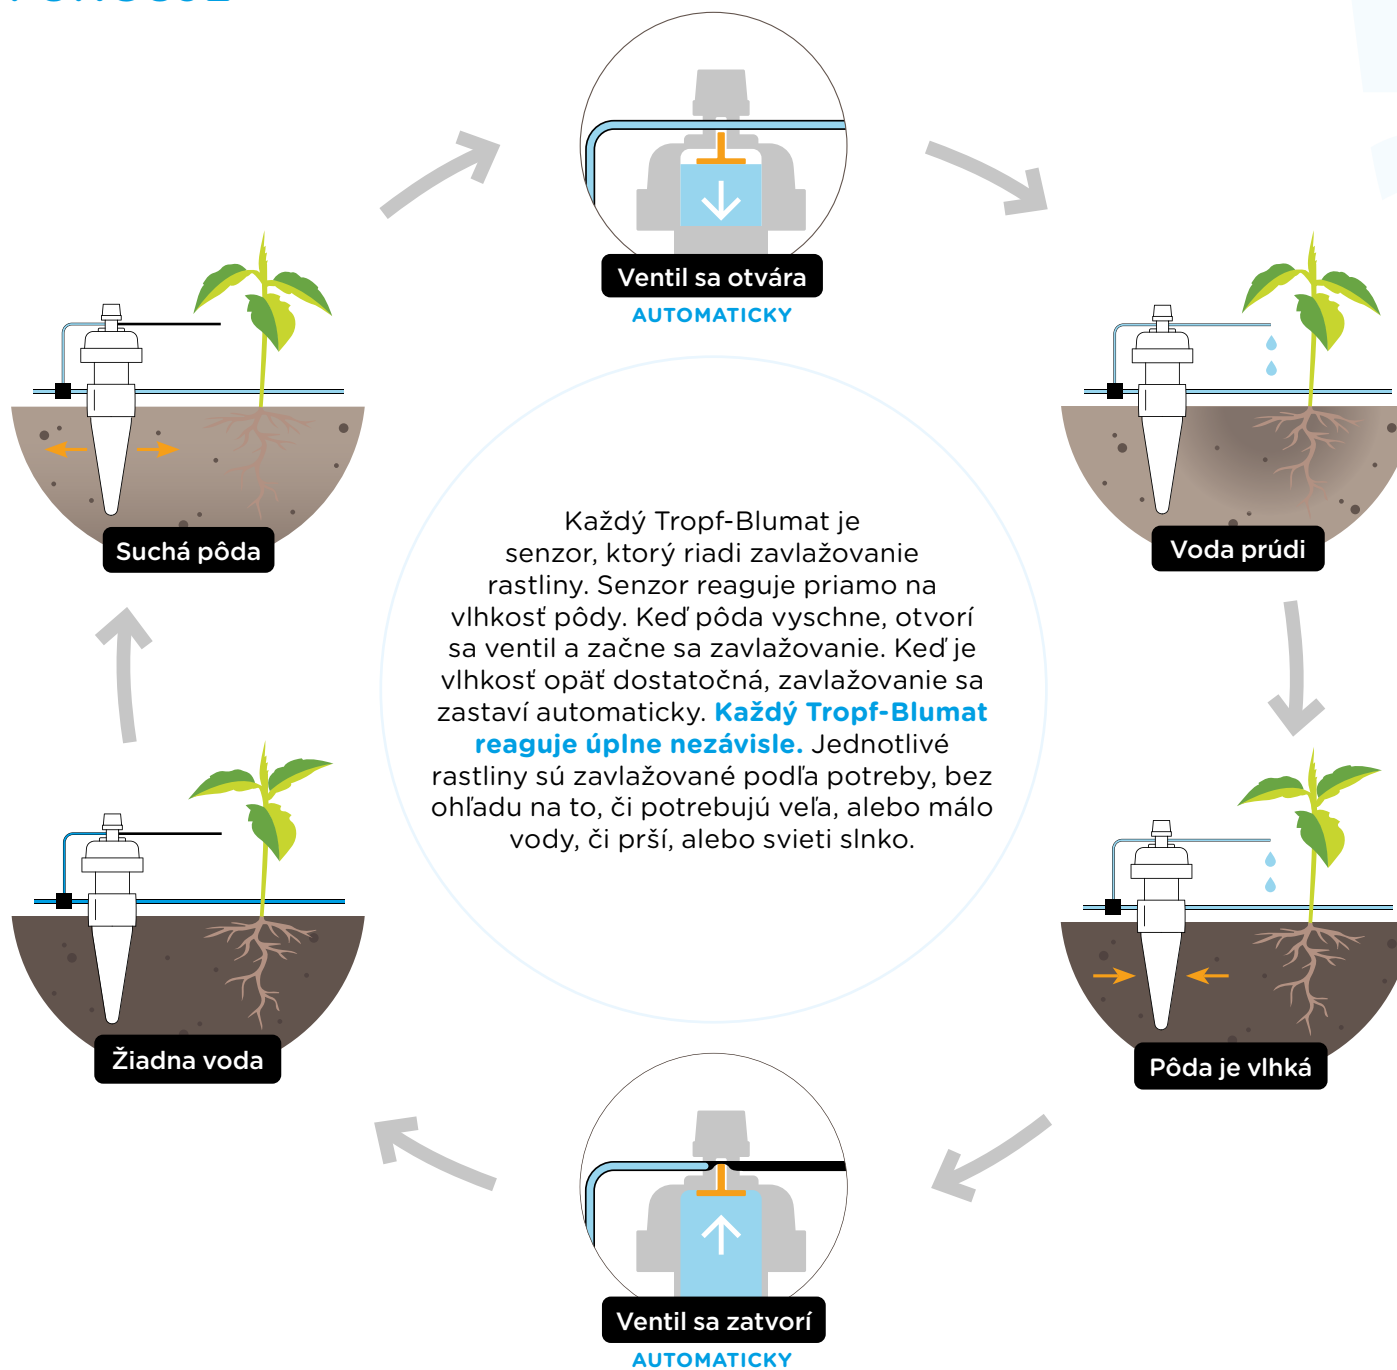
Ventil sa otvára
AUTOMATICKY

Voda prúdi

Pôda je vlhká

Ventil sa zatvorí
AUTOMATICKY

Žiadna voda

Suchá pôda

Každý Tropf-Blumat je senzor, ktorý riadi zavlažovanie rastliny. Senzor reaguje priamo na vlhkosť pôdy. Keď pôda vyschne, otvorí sa ventil a začne sa zavlažovanie. Keď je vlhkosť opäť dostatočná, zavlažovanie sa zastaví automaticky. Každý Tropf-Blumat reaguje úplne nezávisle. Jednotlivé rastliny sú zavlažované podľa potreby, bez ohľadu na to, či potrebujú veľa, alebo málo vody, či prší, alebo svieti slnko.